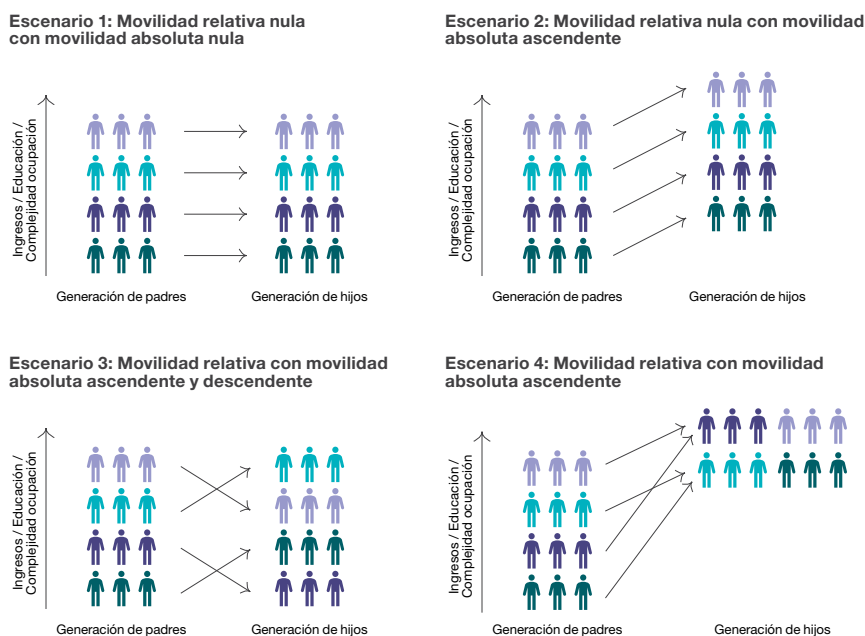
Escenario 1: Movilidad relativa nula con movilidad absoluta nula

Ingresos / Educación / Complejidad ocupación

Generación de padres

Generación de hijos

Escenario 2: Movilidad relativa nula con movilidad absoluta ascendente

Ingresos / Educación / Complejidad ocupación

Generación de padres

Generación de hijos

Escenario 3: Movilidad relativa con movilidad absoluta ascendente y descendente

Ingresos / Educación / Complejidad ocupación

Generación de padres

Generación de hijos

Escenario 4: Movilidad relativa con movilidad absoluta ascendente

Ingresos / Educación / Complejidad ocupación

Generación de padres

Generación de hijos